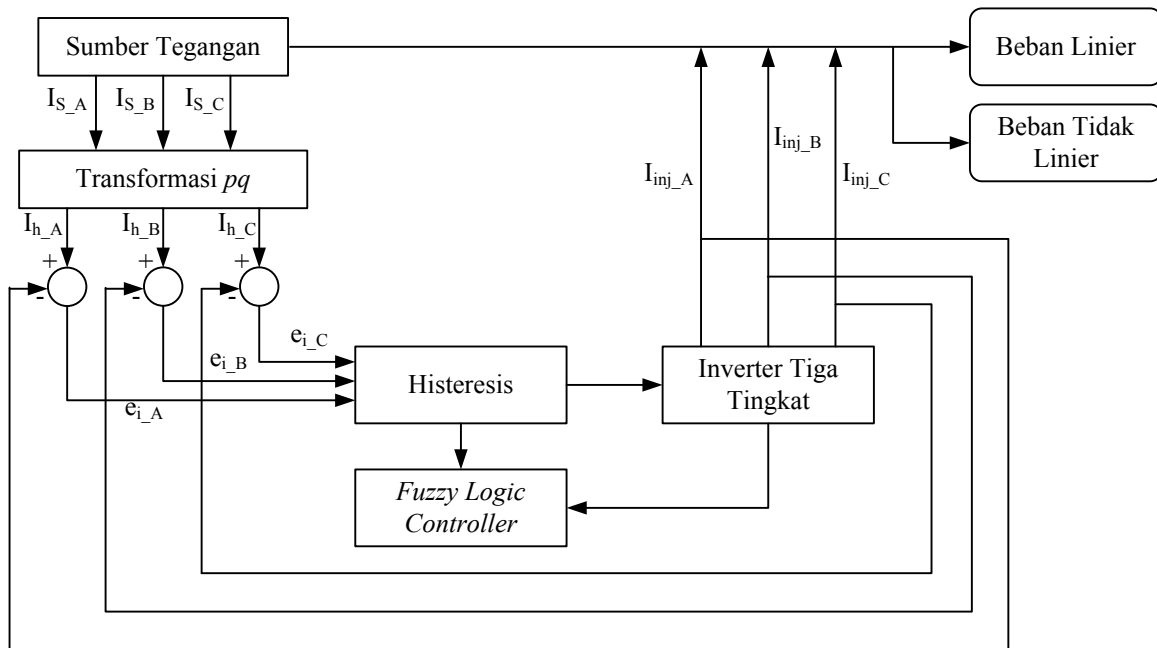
Sumber Tegangan

Beban Linier

Beban Tidak Linier

$I_{S\_A}$ $I_{S\_B}$ $I_{S\_C}$

Transformasi *pq*

$I_{inj\_A}$ $I_{inj\_B}$ $I_{inj\_C}$

$I_{h\_A}$ $I_{h\_B}$ $I_{h\_C}$

+ + +

- - -

$e_{i\_C}$

$e_{i\_B}$

$e_{i\_A}$

Histeresis

Inverter Tiga Tingkat

*Fuzzy Logic Controller*